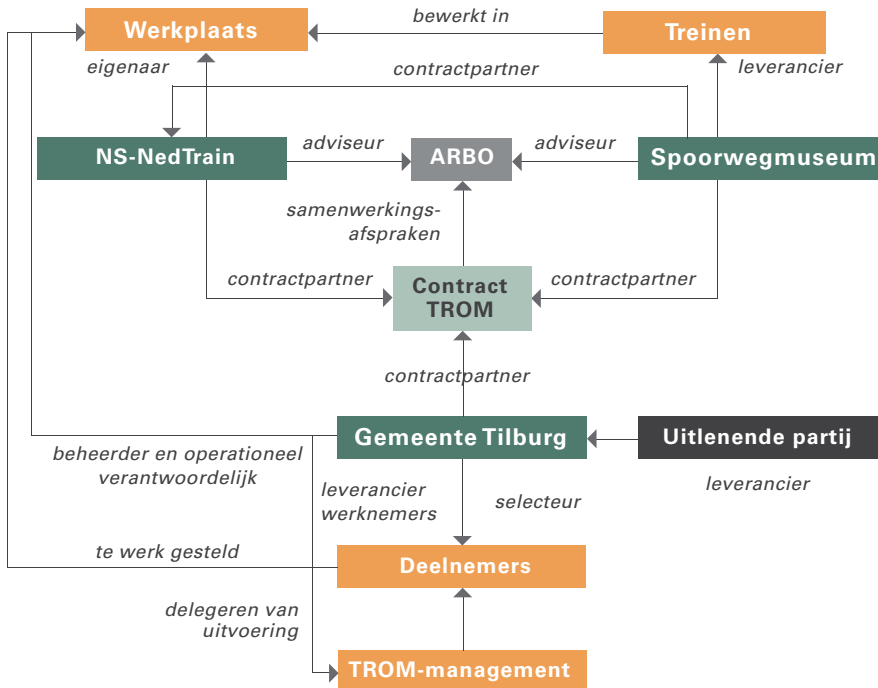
Werkplaats
bewerkt in
Treinen
eigenaar
contractpartner
leverancier
NS-NedTrain
adviseur
ARBO
adviseur
Spoorwegmuseum
samenwerkingsafspraken
contractpartner
Contract TROM
contractpartner
contractpartner
Gemeente Tilburg
Uitlenende partij
beheerder en operationeel verantwoordelijk
leverancier werknemers
selecteur
leverancier
te werk gesteld
Deelnemers
delegeren van uitvoering
TROM-management